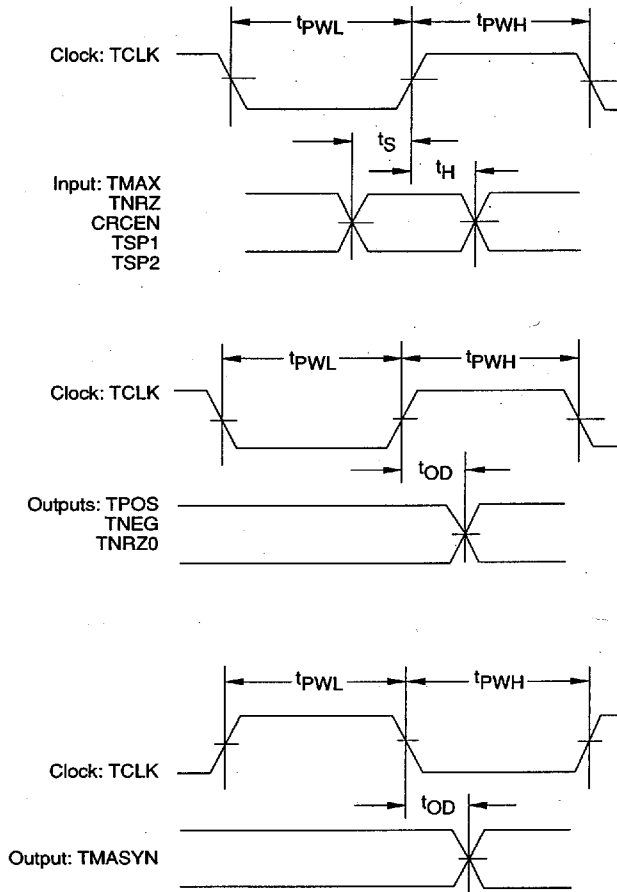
$t_{PWL}$ $t_{PWH}$

Clock: TCLK

$t_S$

$t_H$

Input: TMAX
TNRZ
CRCEN
TSP1
TSP2

$t_{PWL}$ $t_{PWH}$

Clock: TCLK

$t_{OD}$

Outputs: TPOS
TNEG
TNRZ0

$t_{PWL}$ $t_{PWH}$

Clock: TCLK

$t_{OD}$

Output: TMASYN